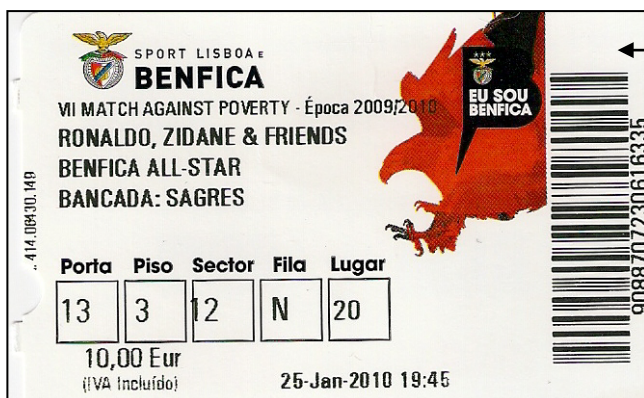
SPORT LISBOA e
BENFICA
VI MATCH AGAINST POVERTY - Época 2009/2010
RONALDO, ZIDANE & FRIENDS
BENFICA ALL-STAR
BANCADA: SAGRES

414.08430.149

EU SOU BENFICA

| Porta | Piso | Sector | Fila | Lugar |
|---|---|---|---|---|
| 13 | 3 | 12 | N | 20 |

10,00 Eur
(IVA Incluído)
25-Jan-2010 19:45

90887072306163335